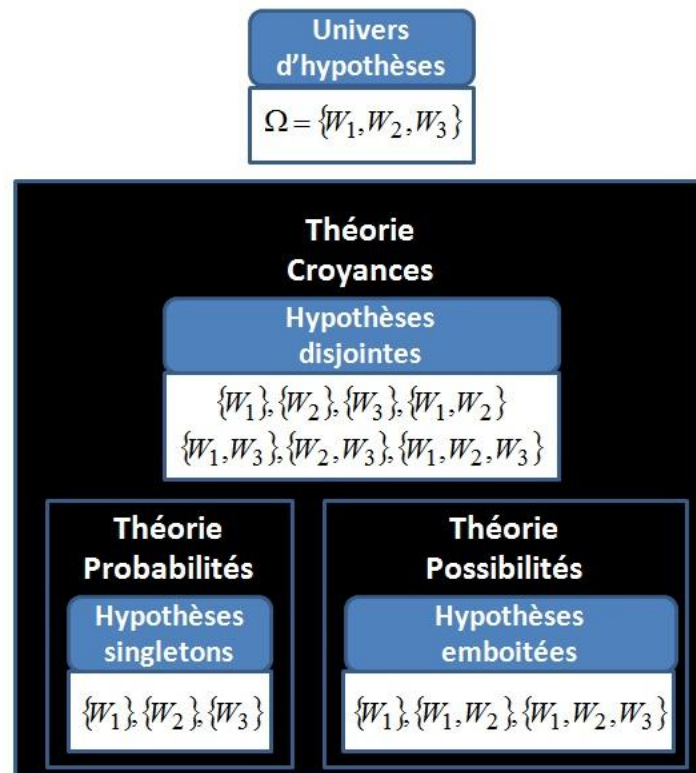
Univers d'hypothèses

$\Omega = \{W_1, W_2, W_3\}$

Théorie Croyances

Hypothèses disjointes

$\{W_1\}, \{W_2\}, \{W_3\}, \{W_1, W_2\}$
$\{W_1, W_3\}, \{W_2, W_3\}, \{W_1, W_2, W_3\}$

Théorie Probabilités

Hypothèses singletons

$\{W_1\}, \{W_2\}, \{W_3\}$

Théorie Possibilités

Hypothèses emboitées

$\{W_1\}, \{W_1, W_2\}, \{W_1, W_2, W_3\}$